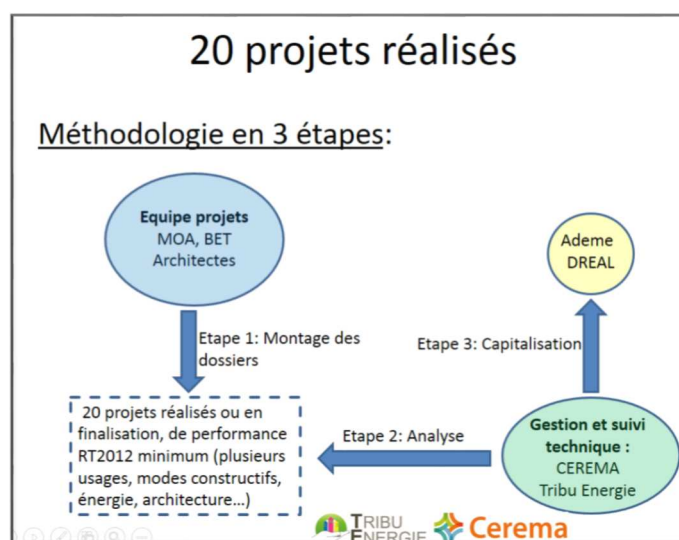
20 projets réalisés

Méthodologie en 3 étapes:

Equipe projets
MOA, BET
Architectes

Ademe
DREAL

Etape 1: Montage des dossiers

Etape 3: Capitalisation

20 projets réalisés ou en finalisation, de performance RT2012 minimum (plusieurs usages, modes constructifs, énergie, architecture…)

Etape 2: Analyse

Gestion et suivi technique :
CEREMA
Tribu Energie

TRIBU ENERGIE Cerema